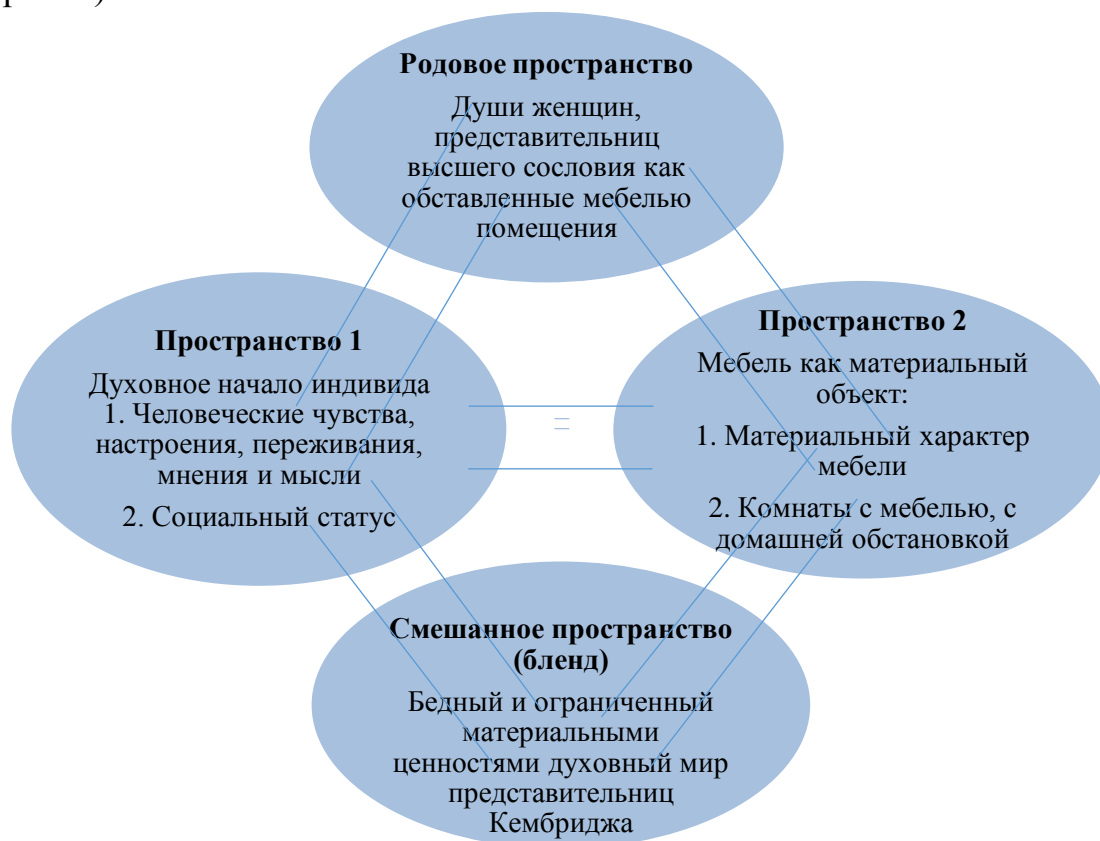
**Родовое пространство**

Души женщин, представительниц высшего сословия как обставленные мебелью помещения

**Пространство 1**

Духовное начало индивида
1. Человеческие чувства, настроения, переживания, мнения и мысли

2. Социальный статус

=

**Пространство 2**

Мебель как материальный объект:

1. Материальный характер мебели

2. Комнаты с мебелью, с домашней обстановкой

**Смешанное пространство (бленд)**

Бедный и ограниченный материальными ценностями духовный мир представительниц Кембриджа